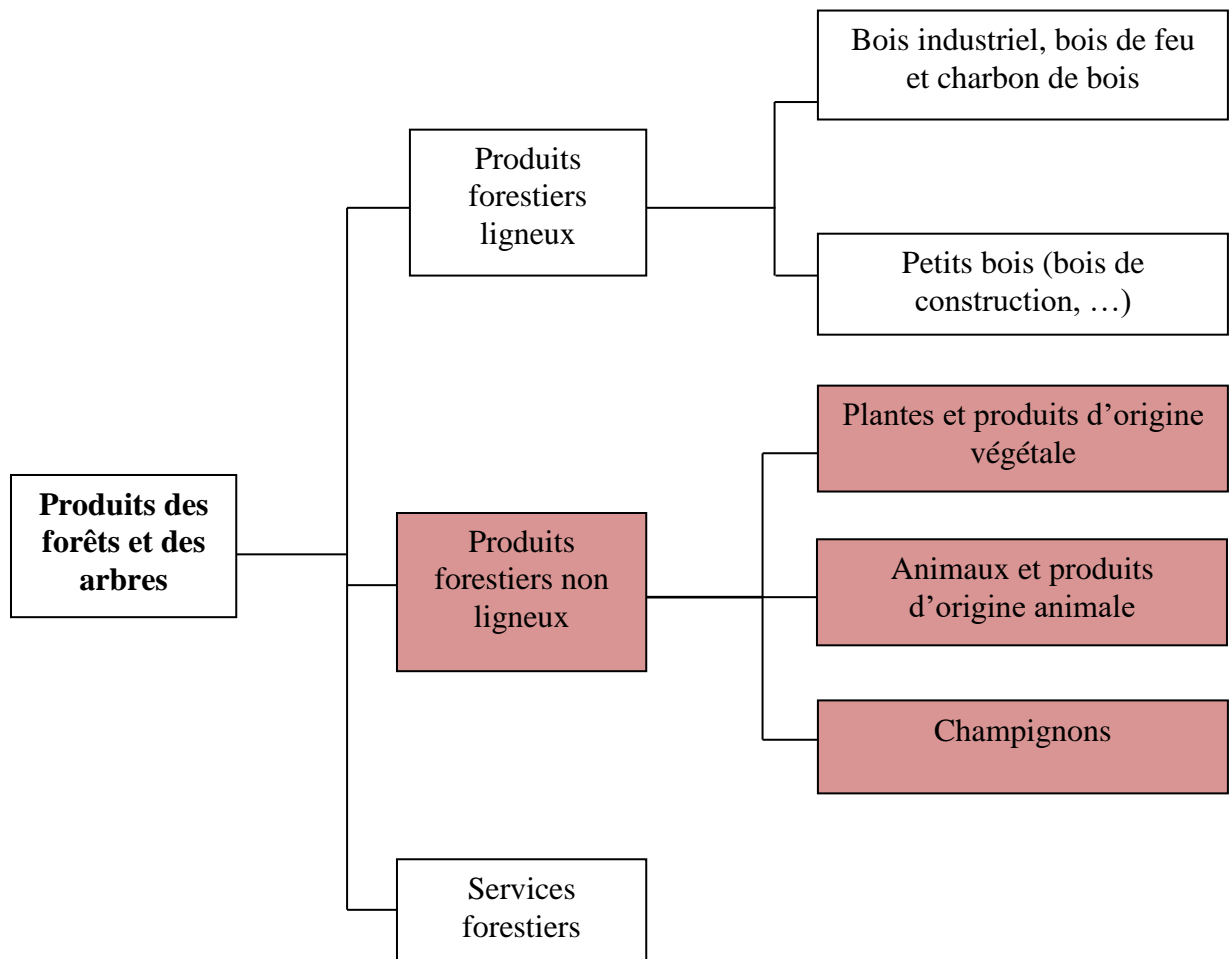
Produits des forêts et des arbres

Produits forestiers ligneux

Bois industriel, bois de feu et charbon de bois

Petits bois (bois de construction, …)

Produits forestiers non ligneux

Plantes et produits d'origine végétale

Animaux et produits d'origine animale

Champignons

Services forestiers